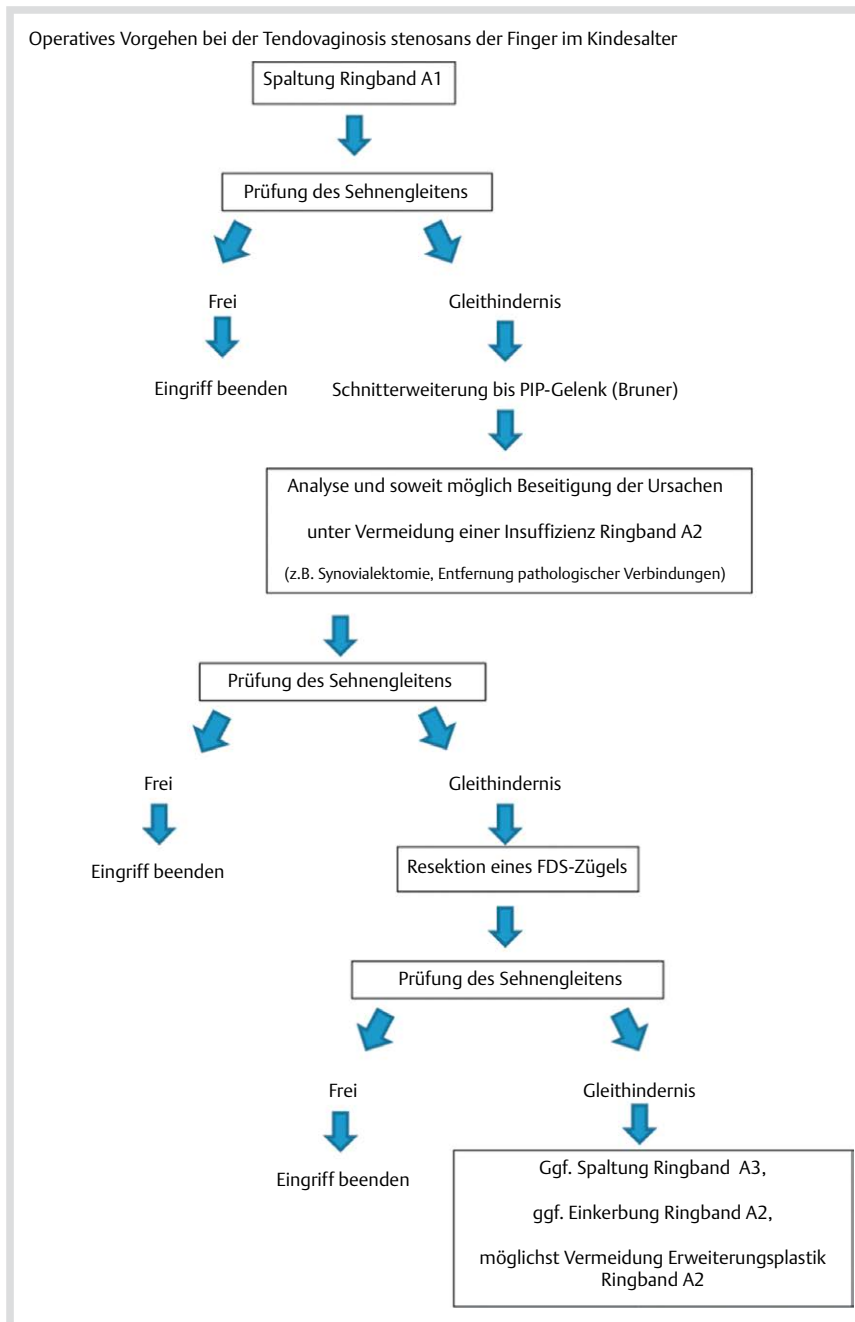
Operatives Vorgehen bei der Tendovaginosis stenosans der Finger im Kindesalter

Spaltung Ringband A1

Prüfung des Sehnengleitens

Frei

Eingriff beenden

Gleithindernis

Schnitterweiterung bis PIP-Gelenk (Bruner)

Analyse und soweit möglich Beseitigung der Ursachen unter Vermeidung einer Insuffizienz Ringband A2 (z.B. Synovialektomie, Entfernung pathologischer Verbindungen)

Prüfung des Sehnengleitens

Frei

Eingriff beenden

Gleithindernis

Resektion eines FDS-Zügels

Prüfung des Sehnengleitens

Frei

Eingriff beenden

Gleithindernis

Ggf. Spaltung Ringband A3,

ggf. Einkerbung Ringband A2,

möglichst Vermeidung Erweiterungsplastik Ringband A2